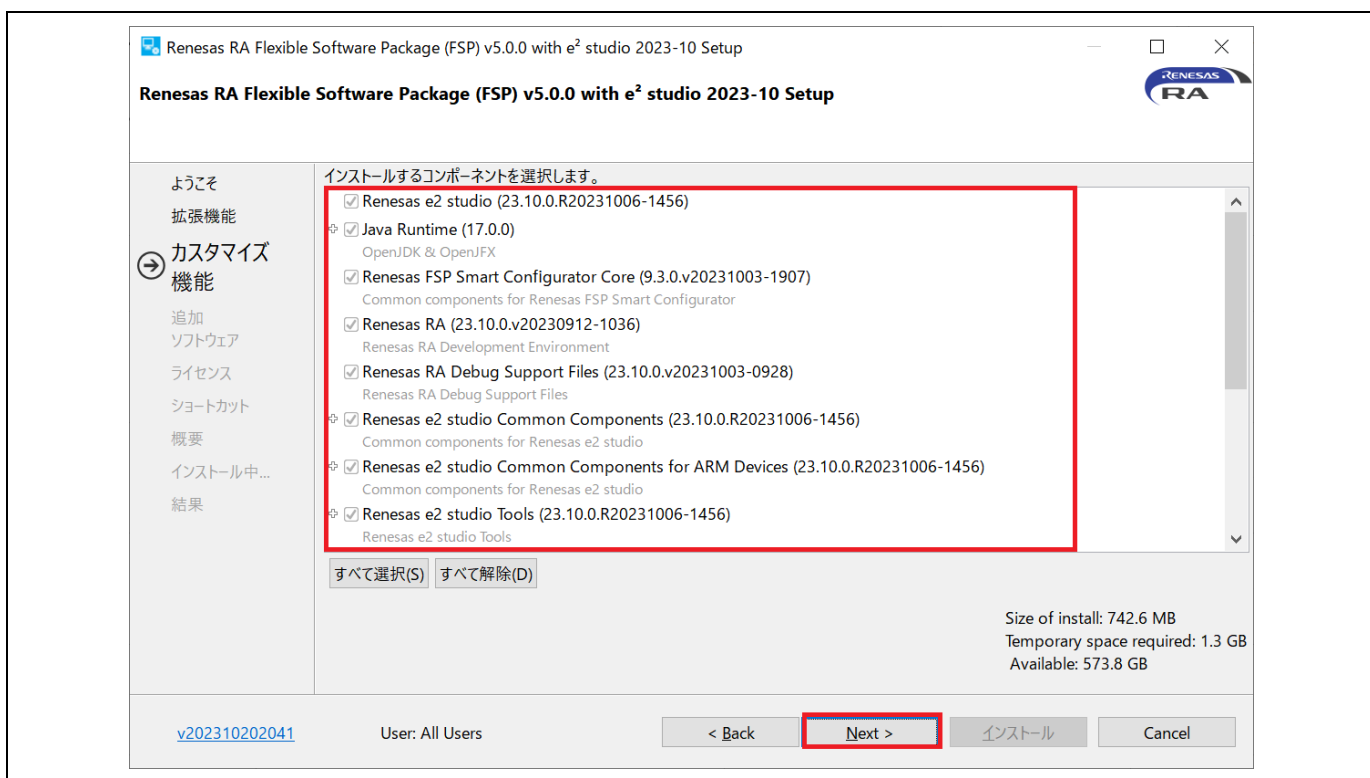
Renesas RA Flexible Software Package (FSP) v5.0.0 with e² studio 2023-10 Setup

Renesas RA Flexible Software Package (FSP) v5.0.0 with e² studio 2023-10 Setup

RENESAS RA

ようこそ
拡張機能
カスタマイズ機能
追加ソフトウェア
ライセンス
ショートカット
概要
インストール中...
結果

インストールするコンポーネントを選択します。

Renesas e2 studio (23.10.0.R20231006-1456)
Java Runtime (17.0.0)
OpenJDK & OpenJFX
Renesas FSP Smart Configurator Core (9.3.0.v20231003-1907)
Common components for Renesas FSP Smart Configurator
Renesas RA (23.10.0.v20230912-1036)
Renesas RA Development Environment
Renesas RA Debug Support Files (23.10.0.v20231003-0928)
Renesas RA Debug Support Files
Renesas e2 studio Common Components (23.10.0.R20231006-1456)
Common components for Renesas e2 studio
Renesas e2 studio Common Components for ARM Devices (23.10.0.R20231006-1456)
Common components for Renesas e2 studio
Renesas e2 studio Tools (23.10.0.R20231006-1456)
Renesas e2 studio Tools

すべて選択(S) すべて解除(D)

Size of install: 742.6 MB
Temporary space required: 1.3 GB
Available: 573.8 GB

v202310202041 User: All Users < Back Next > インストール Cancel